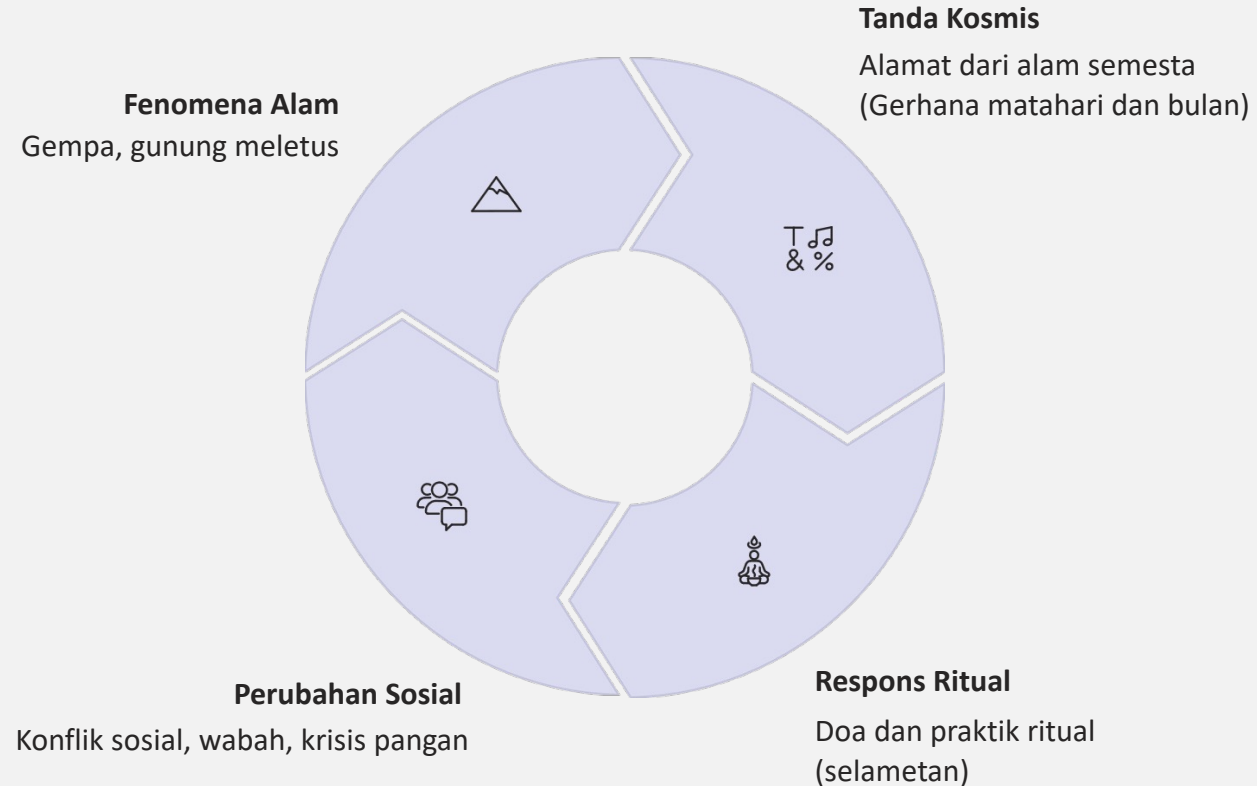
Tanda Kosmis
Alamat dari alam semesta (Gerhana matahari dan bulan)

Fenomena Alam
Gempa, gunung meletus

Perubahan Sosial
Konflik sosial, wabah, krisis pangan

Respons Ritual
Doa dan praktik ritual (selametan)